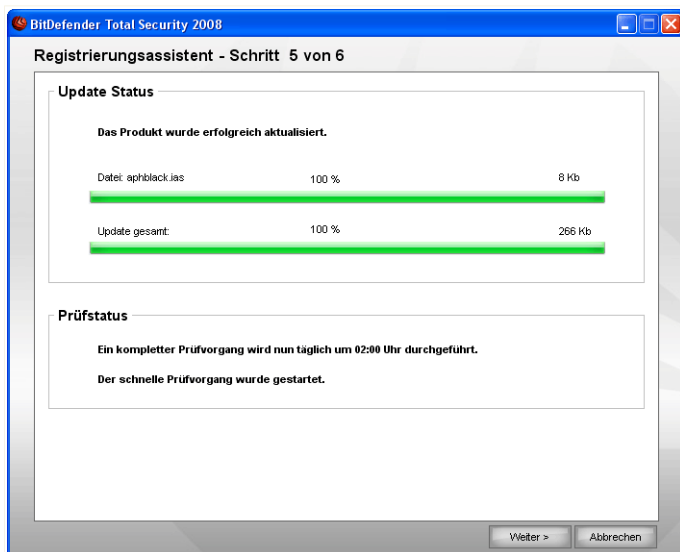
BitDefender Total Security 2008

Registrierungsassistent - Schritt 5 von 6

Update Status

Das Produkt wurde erfolgreich aktualisiert.

Datei: aphblack.ias 100 % 8 Kb

Update gesamt: 100 % 266 Kb

Prüfstatus

Ein kompletter Prüfvorgang wird nun täglich um 02:00 Uhr durchgeführt.

Der schnelle Prüfvorgang wurde gestartet.

Weiter >

Abbrechen